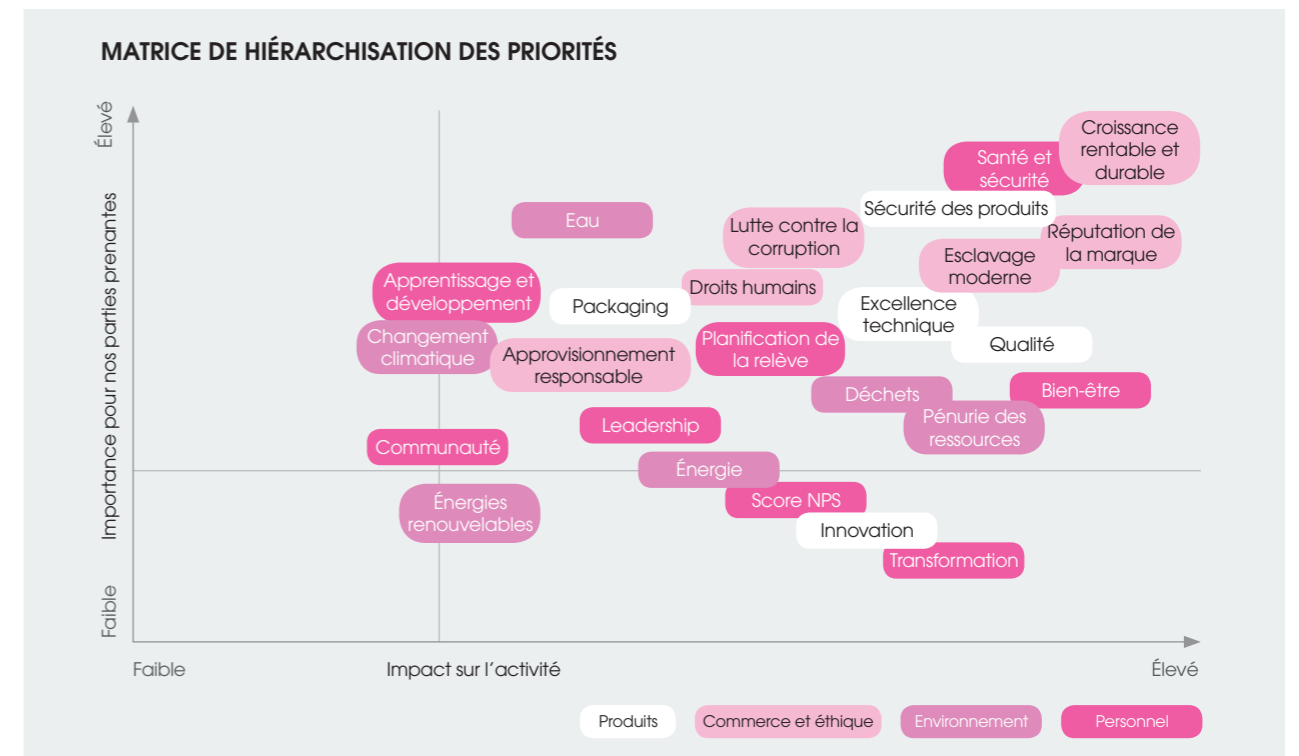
MATRICE DE HIÉRARCHISATION DES PRIORITÉS

Élevé

Importance pour nos parties prenantes

Faible

Croissance rentable et durable

Santé et sécurité

Sécurité des produits

Eau

Lutte contre la corruption

Réputation de la marque

Esclavage moderne

Apprentissage et développement

Droits humains

Packaging

Excellence technique

Changement climatique

Planification de la relève

Qualité

Approvisionnement responsable

Déchets

Bien-être

Pénurie des ressources

Leadership

Communauté

Énergie

Score NPS

Énergies renouvelables

Innovation

Transformation

Faible

Impact sur l'activité

Élevé

Produits

Commerce et éthique

Environnement

Personnel